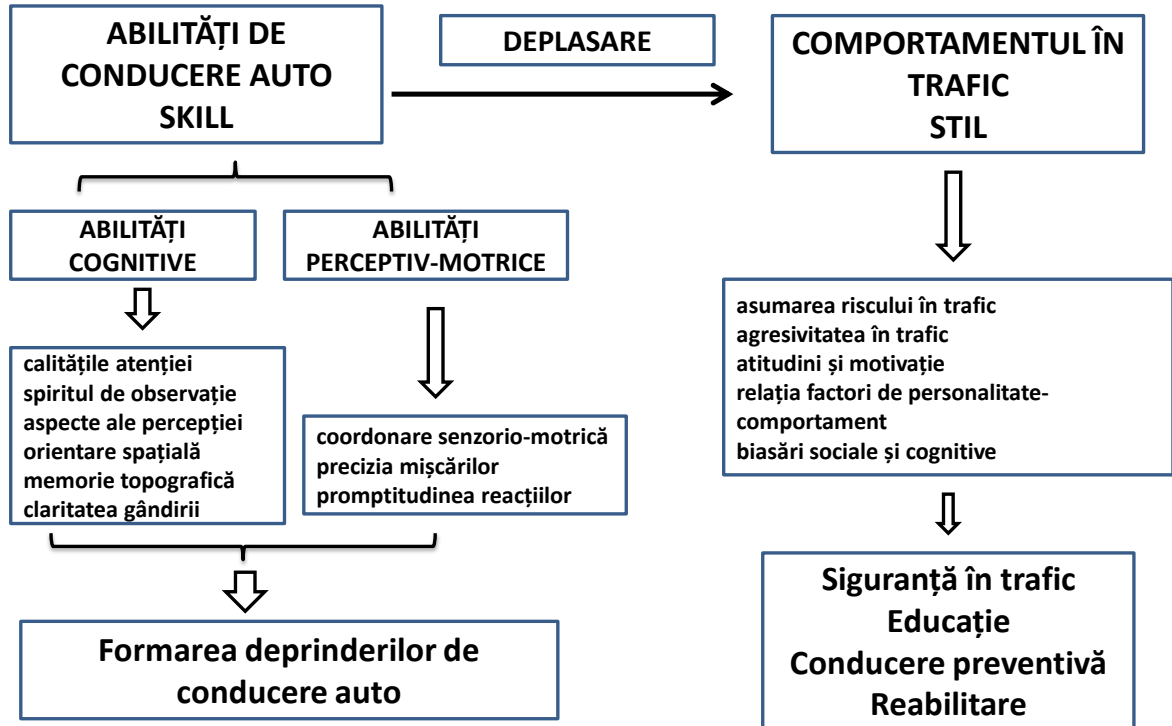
ABILITĂȚI DE CONDUCERE AUTO
SKILL

DEPLASARE

COMPORTAMENTUL ÎN TRAFIC
STIL

ABILITĂȚI COGNITIVE

ABILITĂȚI PERCEPTIV-MOTRICE

calitățile atenției
spiritul de observație
aspecte ale percepției
orientare spațială
memorie topografică
claritatea gândirii

coordonare senzorio-motrică
precizia mișcărilor
promptitudinea reacțiilor

Formarea deprinderilor de conducere auto

asumarea riscului în trafic
agresivitatea în trafic
atitudini și motivație
relația factori de personalitate-comportament
biasări sociale și cognitive

Siguranță în trafic
Educație
Conducere preventivă
Reabilitare